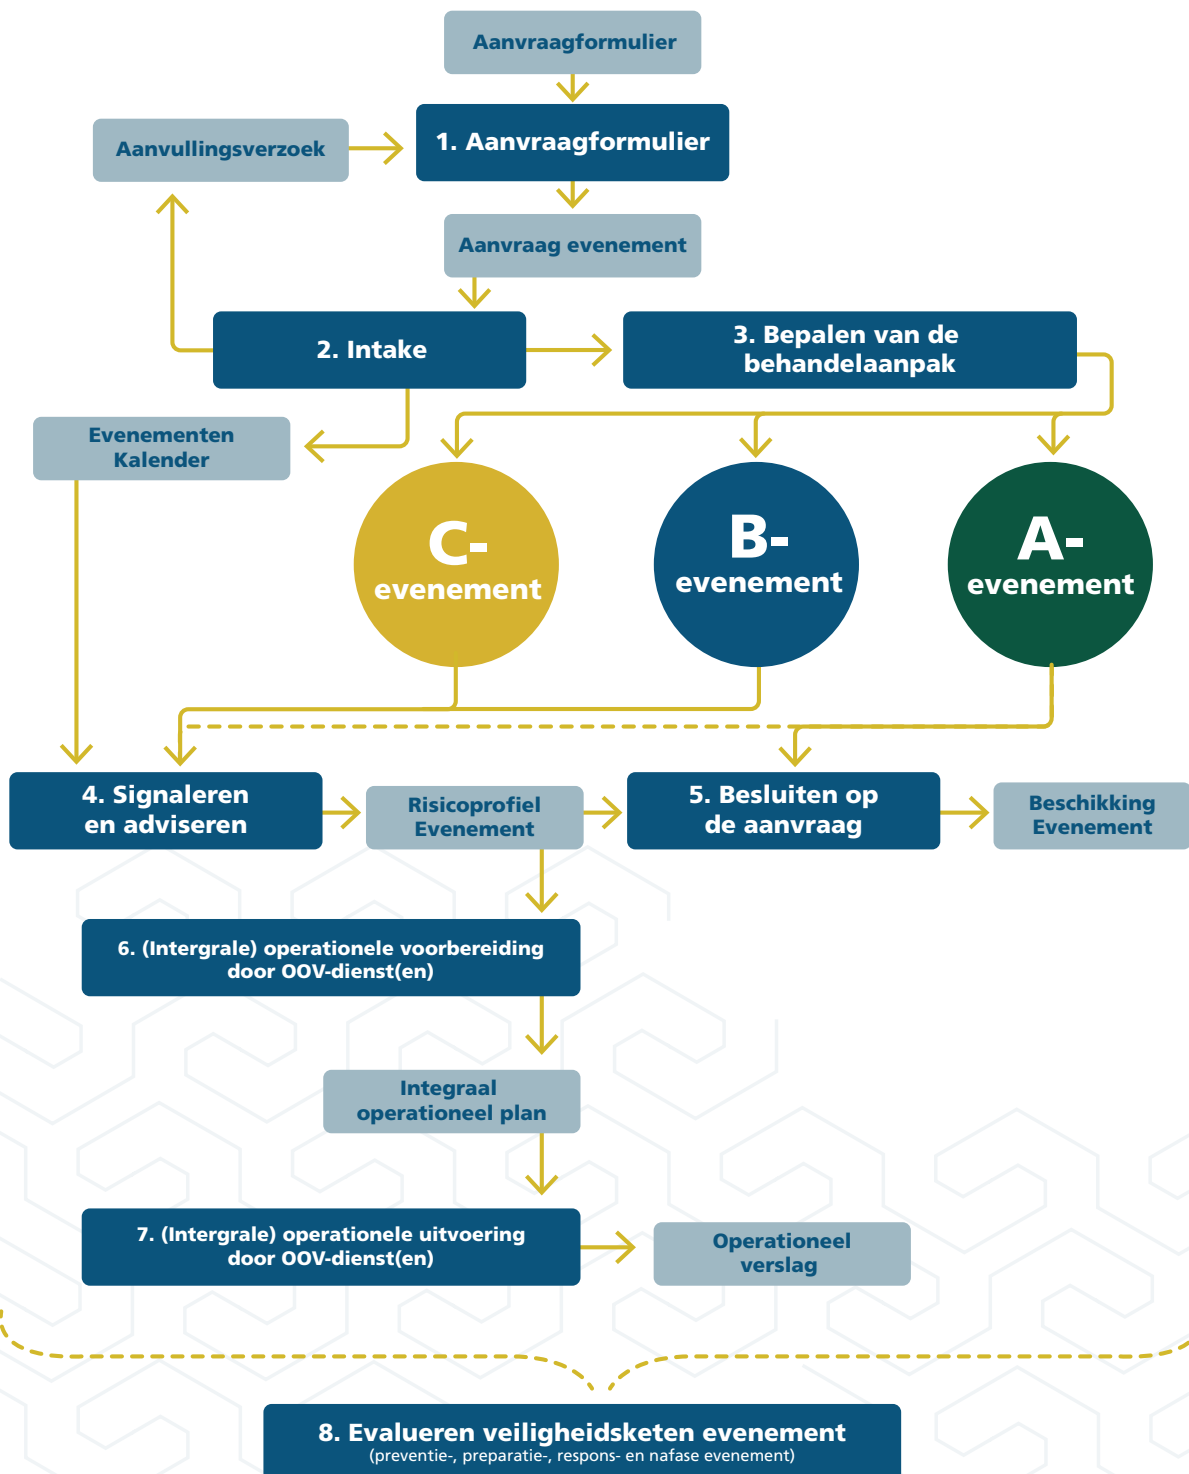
Aanvraagformulier

Aanvullingsverzoek

1. Aanvraagformulier

Aanvraag evenement

2. Intake

3. Bepalen van de behandelaanpak

Evenementen Kalender

C- evenement

B- evenement

A- evenement

4. Signaleren en adviseren

Risicoprofiel Evenement

5. Besluiten op de aanvraag

Beschikking Evenement

6. (Intergrale) operationele voorbereiding door OOV-dienst(en)

Integraal operationeel plan

7. (Intergrale) operationele uitvoering door OOV-dienst(en)

Operationeel verslag

8. Evalueren veiligheidsketen evenement
(preventie-, preparatie-, respons- en nafase evenement)